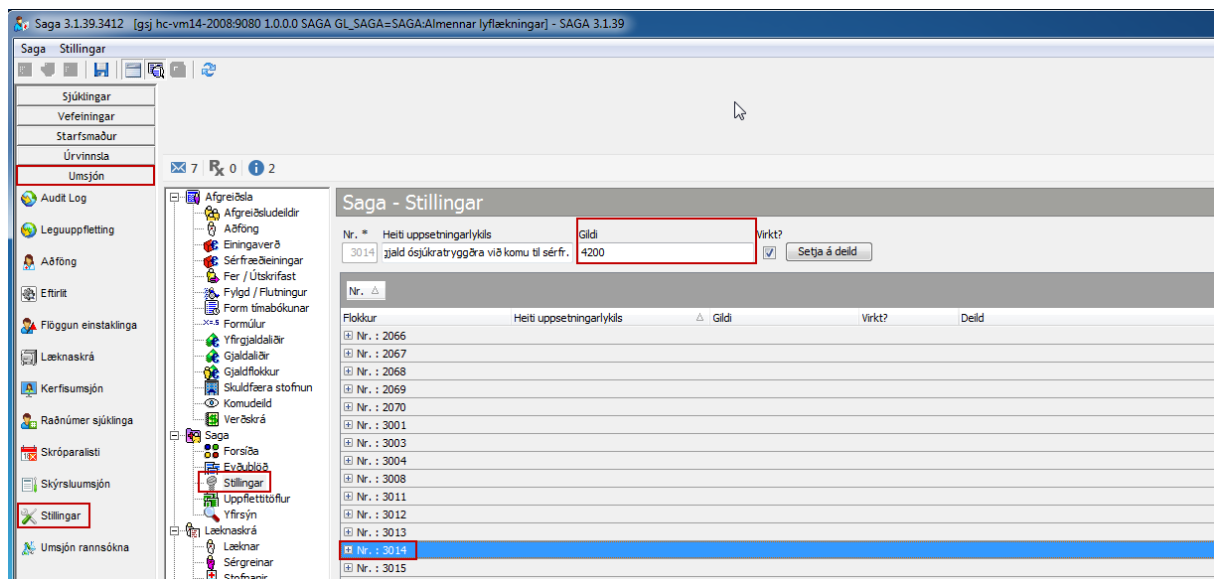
Saga 3.1.39.3412 [gsj hc-vm14-2008:9080 1.0.0.0 SAGA GL_SAGA=SAGA:Almennar lyflækningar] - SAGA 3.1.39

Saga Stillingar

Sjúklingar
Vefeiningar
Starfsmaður
Úrvinnsla
Umsjón

Audit Log
Leguuppfletting
Aðföng
Eftirlit
Flöggun einstaklinga
Læknaskrá
Kerfisumsjón
Raðnúmer sjúklinga
Skrópparalisti
Skýrsluumsjón
Stillingar
Umsjón rannsókna

7 0 2

Afgreiðsla
Afgreiðsludeildir
Aðföng
Einingaverð
Sérfræðieiningar
Fer / Útskrifast
Fylgd / Flutningur
Form tímabókunar
Formúlur
Yfirgjaldaliðir
Gjaldaliðir
Gjaldflokkur
Skuldfæra stofnun
Komudeild
Verðskrá
Saga
Forsíða
Eyðublöð
Stillingar
Uppflettitöflur
Yfirsýn
Læknaskrá
Læknar
Sérgreinar
Stofnanir

Saga - Stillingar

Nr. * 3014
Heiti uppsetningarlykils gjald ósjúkratryggðra við komu til sérfr.
Gildi 4200
Virkt?
Setja á deild

Nr.

| Flokkur | Heiti uppsetningarlykils | Gildi | Virkt? | Deild |
|---|---|---|---|---|
| Nr. : 2066 | | | | |
| Nr. : 2067 | | | | |
| Nr. : 2068 | | | | |
| Nr. : 2069 | | | | |
| Nr. : 2070 | | | | |
| Nr. : 3001 | | | | |
| Nr. : 3003 | | | | |
| Nr. : 3004 | | | | |
| Nr. : 3008 | | | | |
| Nr. : 3011 | | | | |
| Nr. : 3012 | | | | |
| Nr. : 3013 | | | | |
| Nr. : 3014 | | | | |
| Nr. : 3015 | | | | |